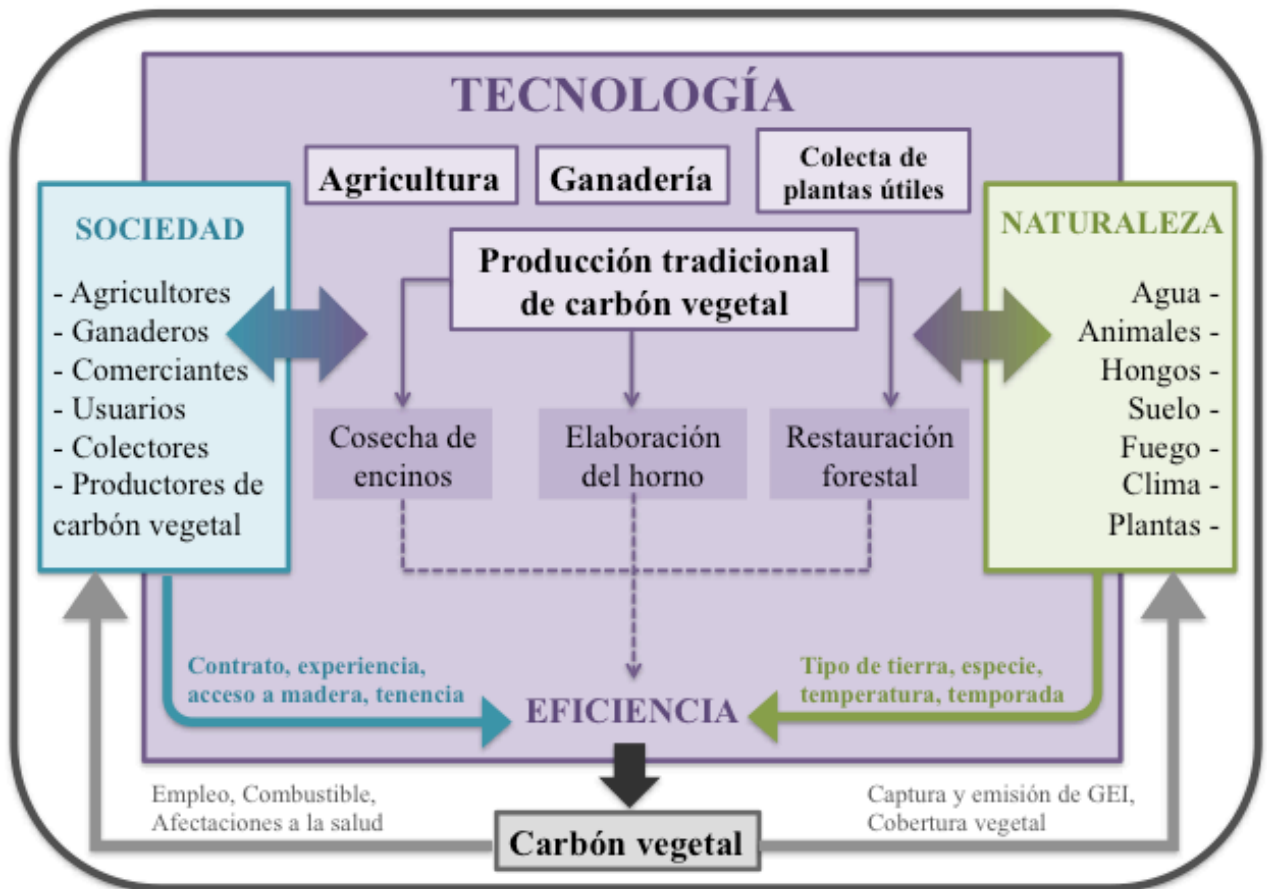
TECNOLOGÍA

Agricultura

Ganadería

Colecta de plantas útiles

SOCIEDAD

- Agricultores
- Ganaderos
- Comerciantes
- Usuarios
- Colectores
- Productores de carbón vegetal

Producción tradicional de carbón vegetal

NATURALEZA

Agua -
Animales -
Hongos -
Suelo -
Fuego -
Clima -
Plantas -

Cosecha de encinos

Elaboración del horno

Restauración forestal

Contrato, experiencia, acceso a madera, tenencia

EFICIENCIA

Tipo de tierra, especie, temperatura, temporada

Empleo, Combustible, Afectaciones a la salud

Carbón vegetal

Captura y emisión de GEI, Cobertura vegetal